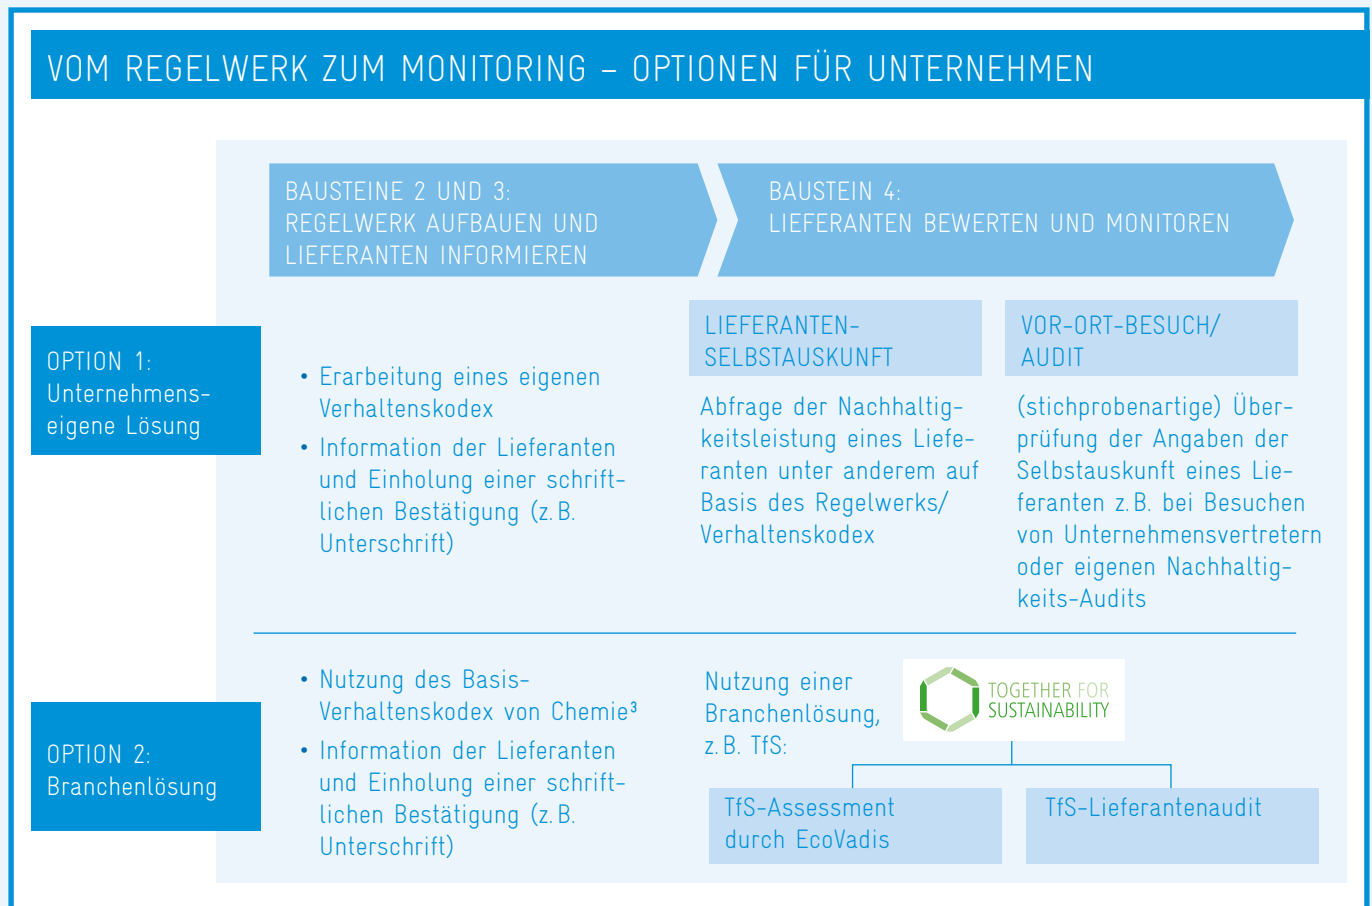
VOM REGELWERK ZUM MONITORING – OPTIONEN FÜR UNTERNEHMEN

BAUSTEINE 2 UND 3:
REGELWERK AUFBAUEN UND LIEFERANTEN INFORMIEREN

BAUSTEIN 4:
LIEFERANTEN BEWERTEN UND MONITOREN

OPTION 1:
Unternehmenseigene Lösung

• Erarbeitung eines eigenen Verhaltenskodex
• Information der Lieferanten und Einholung einer schriftlichen Bestätigung (z. B. Unterschrift)

LIEFERANTEN-SELBSTAUSKUNFT

Abfrage der Nachhaltigkeitsleistung eines Lieferanten unter anderem auf Basis des Regelwerks/ Verhaltenskodex

VOR-ORT-BESUCH/ AUDIT

(stichprobenartige) Überprüfung der Angaben der Selbstauskunft eines Lieferanten z. B. bei Besuchen von Unternehmensvertretern oder eigenen Nachhaltigkeits-Audits

OPTION 2:
Branchenlösung

• Nutzung des Basis-Verhaltenskodex von Chemie³
• Information der Lieferanten und Einholung einer schriftlichen Bestätigung (z. B. Unterschrift)

Nutzung einer Branchenlösung, z. B. TfS:

TOGETHER FOR SUSTAINABILITY

TfS-Assessment durch EcoVadis

TfS-Lieferantenaudit